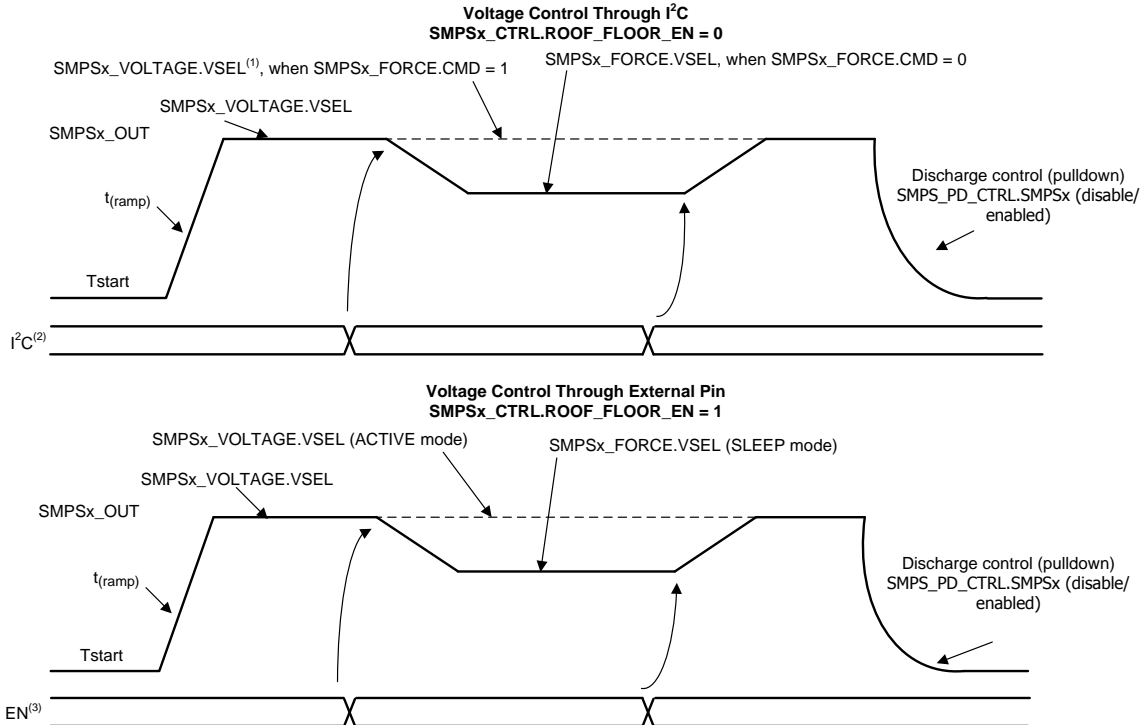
Voltage Control Through I$^2$C
SMPSx_CTRL.ROOF_FLOOR_EN = 0

SMPSx_VOLTAGE.VSEL$^{(1)}$, when SMPSx_FORCE.CMD = 1

SMPSx_FORCE.VSEL, when SMPSx_FORCE.CMD = 0

SMPSx_VOLTAGE.VSEL

SMPSx_OUT

$t_{(ramp)}$

Discharge control (pulldown) SMPS_PD_CTRL.SMPSx (disable/ enabled)

Tstart

I$^2$C$^{(2)}$

Voltage Control Through External Pin
SMPSx_CTRL.ROOF_FLOOR_EN = 1

SMPSx_VOLTAGE.VSEL (ACTIVE mode)

SMPSx_FORCE.VSEL (SLEEP mode)

SMPSx_VOLTAGE.VSEL

SMPSx_OUT

$t_{(ramp)}$

Discharge control (pulldown) SMPS_PD_CTRL.SMPSx (disable/ enabled)

Tstart

EN$^{(3)}$